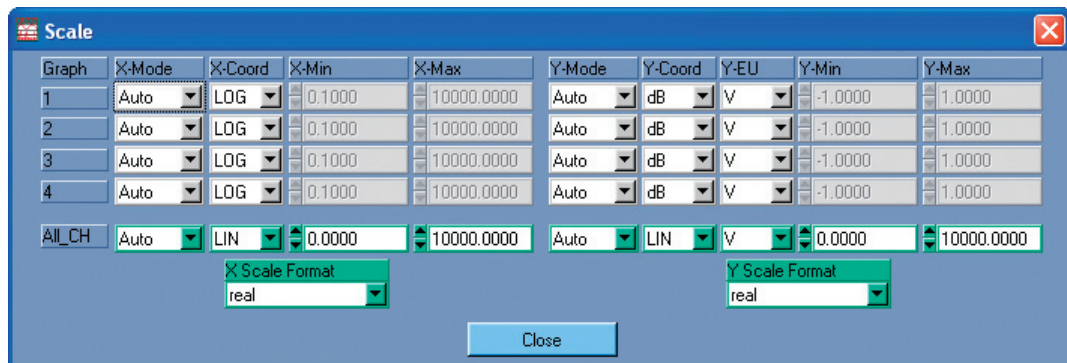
Scale

| Graph | X-Mode | X-Coord | X-Min | X-Max | Y-Mode | Y-Coord | Y-EU | Y-Min | Y-Max |
|---|---|---|---|---|---|---|---|---|---|
| 1 | Auto | LOG | 0.1000 | 10000.0000 | Auto | dB | V | -1.0000 | 1.0000 |
| 2 | Auto | LOG | 0.1000 | 10000.0000 | Auto | dB | V | -1.0000 | 1.0000 |
| 3 | Auto | LOG | 0.1000 | 10000.0000 | Auto | dB | V | -1.0000 | 1.0000 |
| 4 | Auto | LOG | 0.1000 | 10000.0000 | Auto | dB | V | -1.0000 | 1.0000 |
| All_CH | Auto | LIN | 0.0000 | 10000.0000 | Auto | LIN | V | 0.0000 | 10000.0000 |

X Scale Format
real

Y Scale Format
real

Close